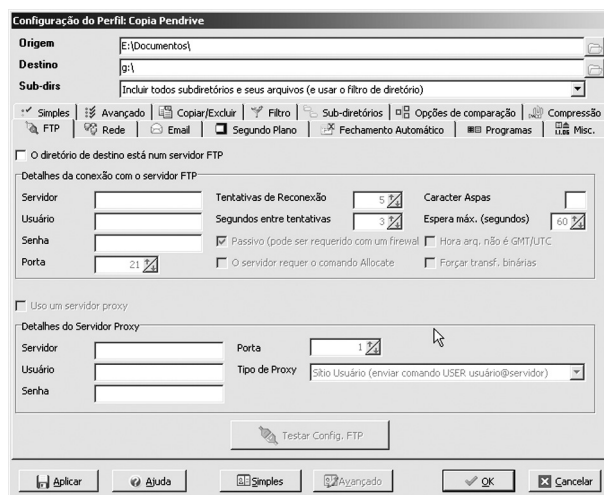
Configuração do Perfil: Copia Pendrive

Origem E:\Documentos\
Destino g:\
Sub-dirs Incluir todos subdiretórios e seus arquivos (e usar o filtro de diretório)

Simples | Avançado | Copiar/Excluir | Filtro | Sub-diretórios | Opções de comparação | Compressão
FTP | Rede | Email | Segundo Plano | Fechamento Automático | Programas | Misc.

O diretório de destino está num servidor FTP

Detalhes da conexão com o servidor FTP
Servidor
Usuário
Senha
Porta 21
Tentativas de Reconexão 5
Segundos entre tentativas 3
Passivo (pode ser requerido com um firewall)
O servidor requer o comando Allocate
Caracter Aspas
Espera máx. (segundos) 60
Hora arq. não é GMT/UTC
Forçar transf. binárias

Uso um servidor proxy

Detalhes do Servidor Proxy
Servidor
Usuário
Senha
Porta 1
Tipo de Proxy Sítio Usuário (enviar comando USER usuário@servidor)

Testar Config. FTP

Aplicar | Ajuda | Simples | Avançado | OK | Cancelar